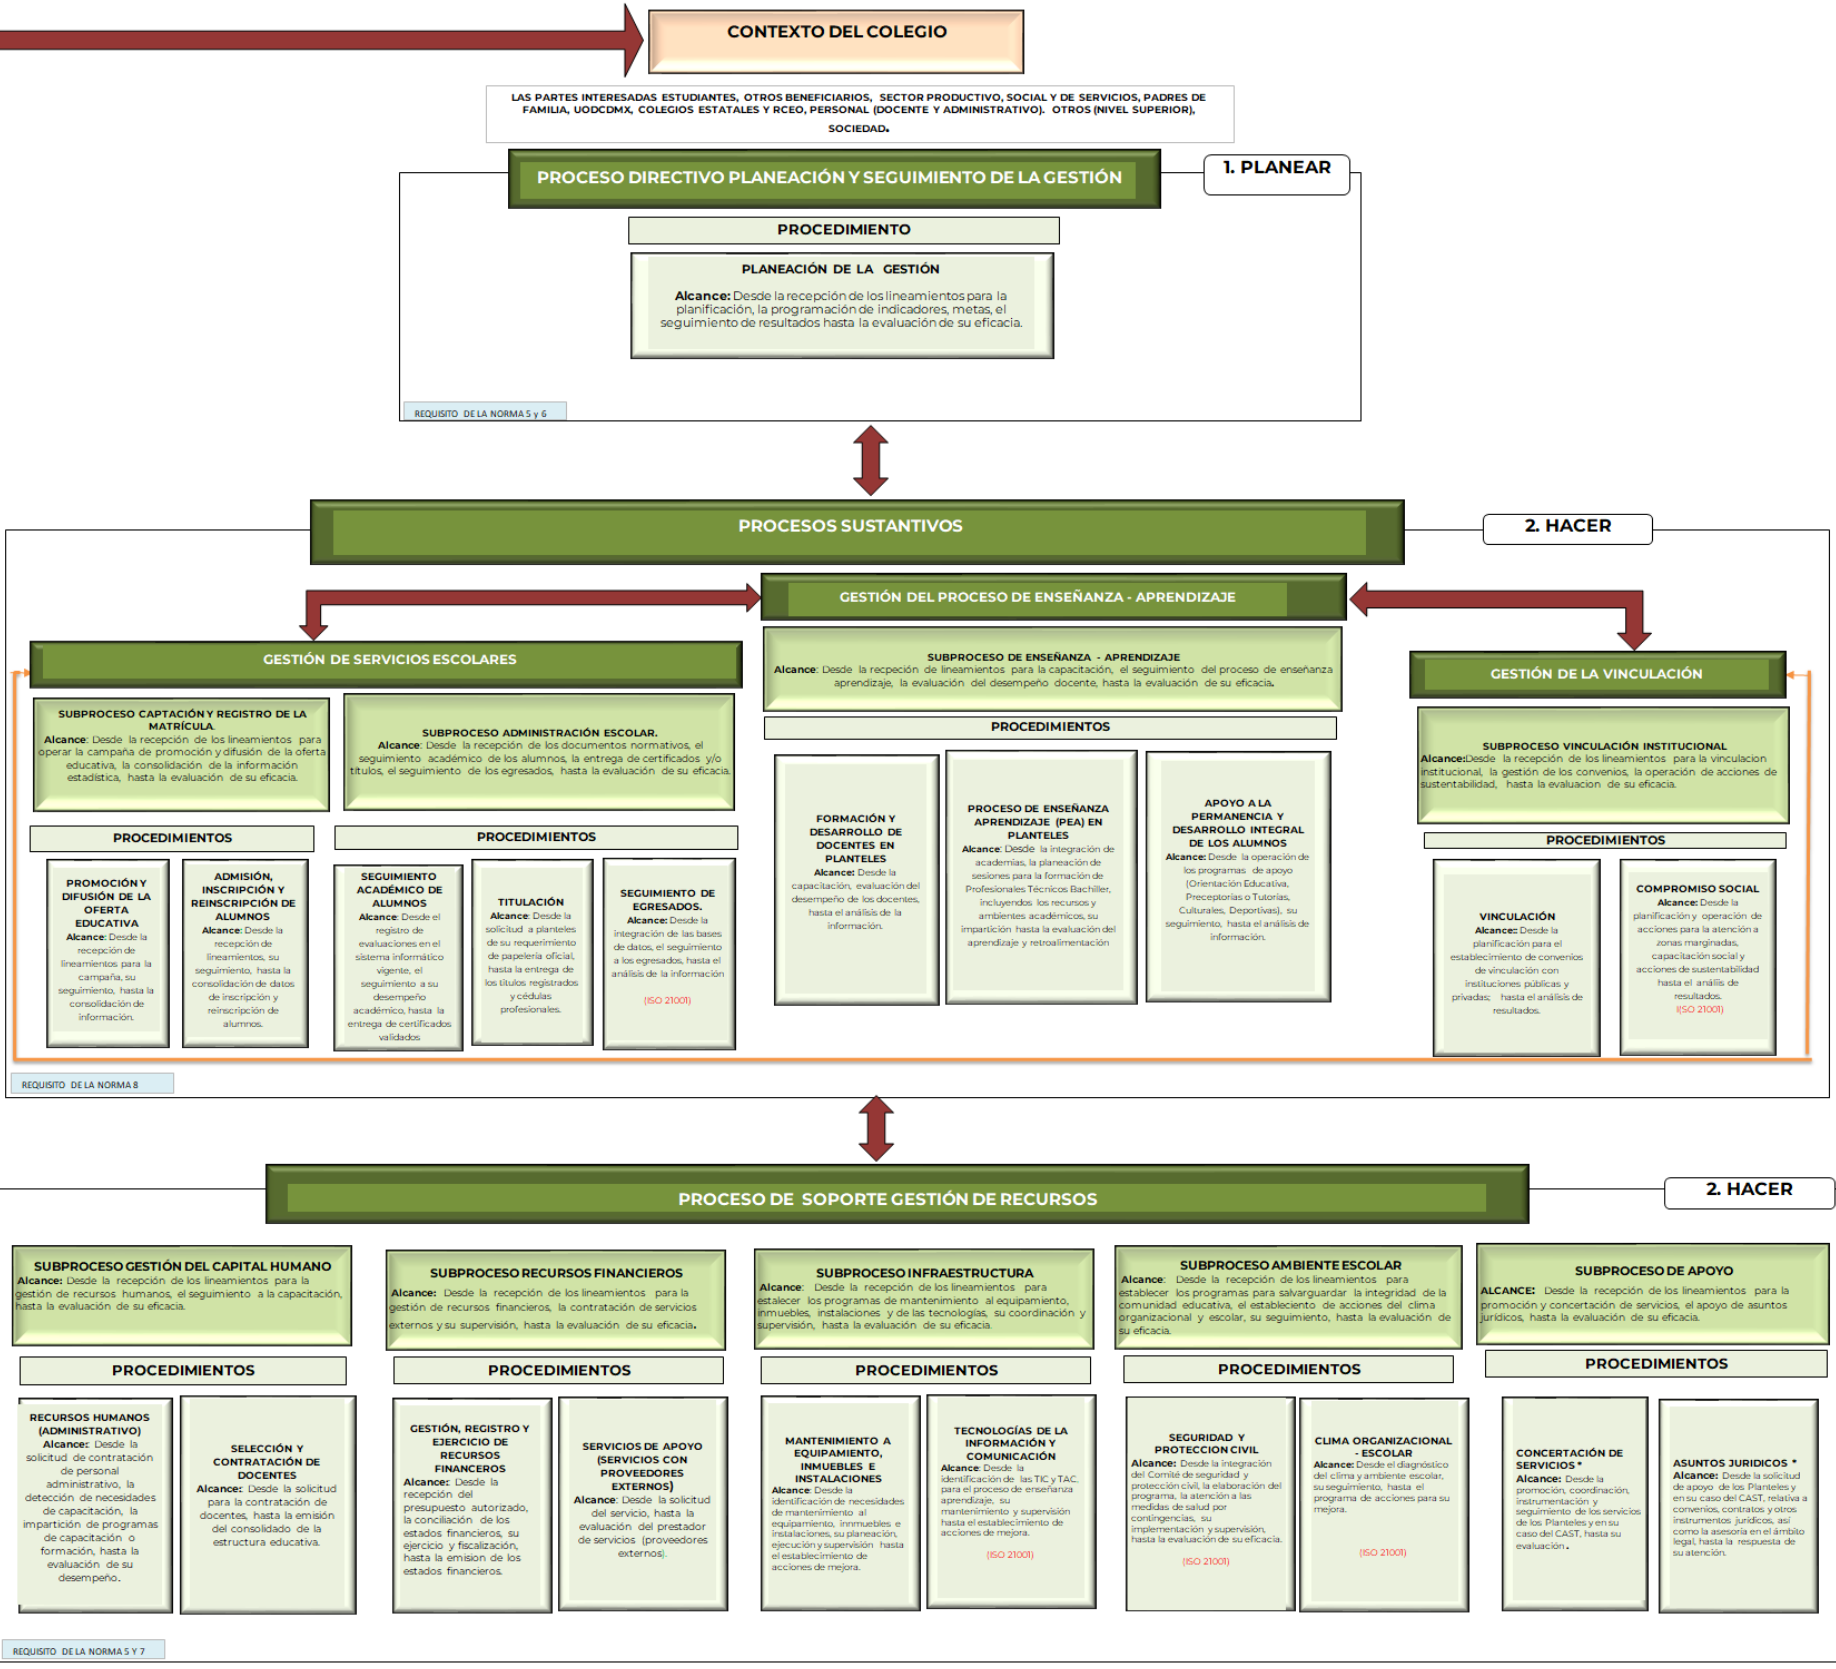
CONTEXTO DEL COLEGIO

LAS PARTES INTERESADAS ESTUDIANTES, OTROS BENEFICIARIOS, SECTOR PRODUCTIVO, SOCIAL Y DE SERVICIOS, PADRES DE FAMILIA, UODCDMX, COLEGIOS ESTATALES Y RCEO, PERSONAL (DOCENTE Y ADMINISTRATIVO). OTROS (NIVEL SUPERIOR), SOCIEDAD.

PROCESO DIRECTIVO PLANEACIÓN Y SEGUIMIENTO DE LA GESTIÓN

1. PLANEAR

PROCEDIMIENTO

PLANEACIÓN DE LA GESTIÓN

Alcance: Desde la recepción de los lineamientos para la planificación, la programación de indicadores, metas, el seguimiento de resultados hasta la evaluación de su eficacia.

REQUISITO DE LA NORMA 5 y 6

PROCESOS SUSTANTIVOS

2. HACER

GESTIÓN DEL PROCESO DE ENSEÑANZA - APRENDIZAJE

SUBPROCESO DE ENSEÑANZA - APRENDIZAJE
Alcance: Desde la recpeción de lineamientos para la capacitación, el seguimiento del proceso de enseñanza aprendizaje, la evaluación del desempeño docente, hasta la evaluación de su eficacia.

PROCEDIMIENTOS

FORMACIÓN Y DESARROLLO DE DOCENTES EN PLANTELES
Alcance: Desde la capacitación, evaluación del desempeño de los docentes, hasta el análisis de la información.

PROCESO DE ENSEÑANZA APRENDIZAJE (PEA) EN PLANTELES
Alcance: Desde la integración de academias, la planeación de sesiones para la formación de Profesionales Técnicos Bachiller, incluyendos los recursos y ambientes académicos, su impartición hasta la evaluación del aprendizaje y retroalimentación

APOYO A LA PERMANENCIA Y DESARROLLO INTEGRAL DE LOS ALUMNOS
Alcance: Desde la operación de los programas de apoyo (Orientación Educativa, Preceptorias o Tutorías, Culturales, Deportivas), su seguimiento, hasta el análisis de información.

GESTIÓN DE SERVICIOS ESCOLARES

SUBPROCESO CAPTACIÓN Y REGISTRO DE LA MATRÍCULA
Alcance: Desde la recepción de los lineamientos para operar la campaña de promoción y difusión de la oferta educativa, la consolidación de la información estadística, hasta la evaluación de su eficacia.

SUBPROCESO ADMINISTRACIÓN ESCOLAR.
Alcance: Desde la recepción de los documentos normativos, el seguimiento académico de los alumnos, la entrega de certificados y/o títulos, el seguimiento de los egresados, hasta la evaluación de su eficacia.

PROCEDIMIENTOS

PROCEDIMIENTOS

PROMOCIÓN Y DIFUSIÓN DE LA OFERTA EDUCATIVA
Alcance: Desde la recepción de lineamientos para la campaña, su seguimiento, hasta la consolidación de información.

ADMISIÓN, INSCRIPCIÓN Y REINSCRIPCIÓN DE ALUMNOS
Alcance: Desde la recepción de lineamientos, su seguimiento, hasta la consolidación de datos de inscripción y reinscripción de alumnos.

SEGUIMIENTO ACADÉMICO DE ALUMNOS
Alcance: Desde el registro de evaluaciones en el sistema informático vigente, el seguimiento a su desempeño académico, hasta la entrega de certificados validados

TITULACIÓN
Alcance: Desde la solicitud a planteles de su requerimiento de papelería oficial, hasta la entrega de los títulos registrados y cédulas profesionales.

SEGUIMIENTO DE EGRESADOS.
Alcance: Desde la integración de las bases de datos, el seguimiento a los egresados, hasta el análisis de la información
(ISO 21001)

GESTIÓN DE LA VINCULACIÓN

SUBPROCESO VINCULACIÓN INSTITUCIONAL
Alcance:Desde la recepción de los lineamientos para la vinculacion institucional, la gestión de los convenios, la operación de acciones de sustentabilidad, hasta la evaluacion de su eficacia.

PROCEDIMIENTOS

VINCULACIÓN
Alcance: Desde la planificación para el establecimiento de convenios de vinculación con instituciones públicas y privadas; hasta el análisis de resultados.

COMPROMISO SOCIAL
Alcance: Desde la planificación y operación de acciones para la atención a zonas marginadas, capacitación social y acciones de sustentabilidad hasta el análisis de resultados.
(ISO 21001)

REQUISITO DE LA NORMA 8

PROCESO DE SOPORTE GESTIÓN DE RECURSOS

2. HACER

SUBPROCESO GESTIÓN DEL CAPITAL HUMANO
Alcance: Desde la recepción de los lineamientos para la gestión de recursos humanos, el seguimiento a la capacitación, hasta la evaluación de su eficacia.

PROCEDIMIENTOS

RECURSOS HUMANOS (ADMINISTRATIVO)
Alcance: Desde la solicitud de contratación de personal administrativo, la detección de necesidades de capacitación, la impartición de programas de capacitación o formación, hasta la evaluación de su desempeño.

SELECCIÓN Y CONTRATACIÓN DE DOCENTES
Alcance: Desde la solicitud para la contratación de docentes, hasta la emisión del consolidado de la estructura educativa.

SUBPROCESO RECURSOS FINANCIEROS
Alcance: Desde la recepción de los lineamientos para la gestión de recursos financieros, la contratación de servicios externos y su supervisión, hasta la evaluación de su eficacia.

PROCEDIMIENTOS

GESTIÓN, REGISTRO Y EJERCICIO DE RECURSOS FINANCEROS
Alcance: Desde la recepción del presupuesto autorizado, la conciliación de los estados financieros, su ejercicio y fiscalización, hasta la emision de los estados financieros.

SERVICIOS DE APOYO (SERVICIOS CON PROVEEDORES EXTERNOS)
Alcance: Desde la solicitud del servicio, hasta la evaluación del prestador de servicios (proveedores externos).

SUBPROCESO INFRAESTRUCTURA
Alcance: Desde la recepción de los lineamientos para estalecer los programas de mantenimiento al equipamiento, inmuebles, instalaciones y de las tecnologías, su coordinación y supervisión, hasta la evaluación de su eficacia.

PROCEDIMIENTOS

MANTENIMIENTO A EQUIPAMIENTO, INMUEBLES E INSTALACIONES
Alcance: Desde la identificación de necesidades de mantenimiento al equipamiento, inmuebles e instalaciones, su planeación, ejecución y supervisión hasta el establecimiento de acciones de mejora.

TECNOLOGÍAS DE LA INFORMACIÓN Y COMUNICACIÓN
Alcance: Desde la identificación de las TIC y TAC para el proceso de enseñanza aprendizaje, su mantenimiento y supervisión hasta el establecimiento de acciones de mejora.
(ISO 21001)

SUBPROCESO AMBIENTE ESCOLAR
Alcance: Desde la recepción de los lineamientos para establecer los programas para salvarguardar la integridad de la comunidad educativa, el estableciento de acciones del clima organizacional y escolar, su seguimiento, hasta la evaluación de su eficacia.

PROCEDIMIENTOS

SEGURIDAD Y PROTECCION CIVIL
Alcance: Desde la integración del Comité de seguridad y protección civil, la elaboración del programa, la atención a las medidas de salud por contingencias, su implementación y supervisión, hasta la evaluación de su eficacia.
(ISO 21001)

CLIMA ORGANIZACIONAL - ESCOLAR
Alcance: Desde el diagnóstico del clima y ambiente escolar, su seguimiento, hasta el programa de acciones para su mejora.
(ISO 21001)

SUBPROCESO DE APOYO
ALCANCE: Desde la recepción de los lineamientos para la promoción y concertación de servicios, el apoyo de asuntos jurídicos, hasta la evaluación de su eficacia.

PROCEDIMIENTOS

CONCERTACIÓN DE SERVICIOS *
Alcance: Desde la promoción, coordinación, instrumentación y seguimiento de los servicios de los Planteles y en su caso del CAST, hasta su evaluación.

ASUNTOS JURIDICOS *
Alcance: Desde la solicitud de apoyo de los Planteles y en su caso del CAST, relativa a convenios, contratos y otros instrumentos jurídicos, así como la asesoría en el ámbito legal, hasta la respuesta de su atención.

REQUISITO DE LA NORMA 5 Y 7